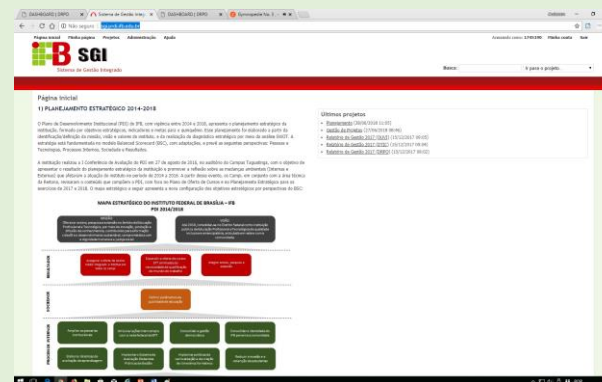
Página inicial | Minha página | Projetos | Administração | Ajuda

SGI
Sistema de Gestão Integrado

Busca:
Ir para o projeto...

Página inicial

1) PLANEJAMENTO ESTRATÉGICO 2014-2018

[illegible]

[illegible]

Últimos projetos
• Planejamento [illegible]
• Gestão de Projetos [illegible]
• Relatório de Gestão 2017 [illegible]
• Relatório de Gestão 2017 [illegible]
• Relatório de Gestão 2017 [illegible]

MAPA ESTRATÉGICO DO INSTITUTO FEDERAL DE BRASÍLIA – IFB
PDI 2014/2018

MISSÃO
VISÃO

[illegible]